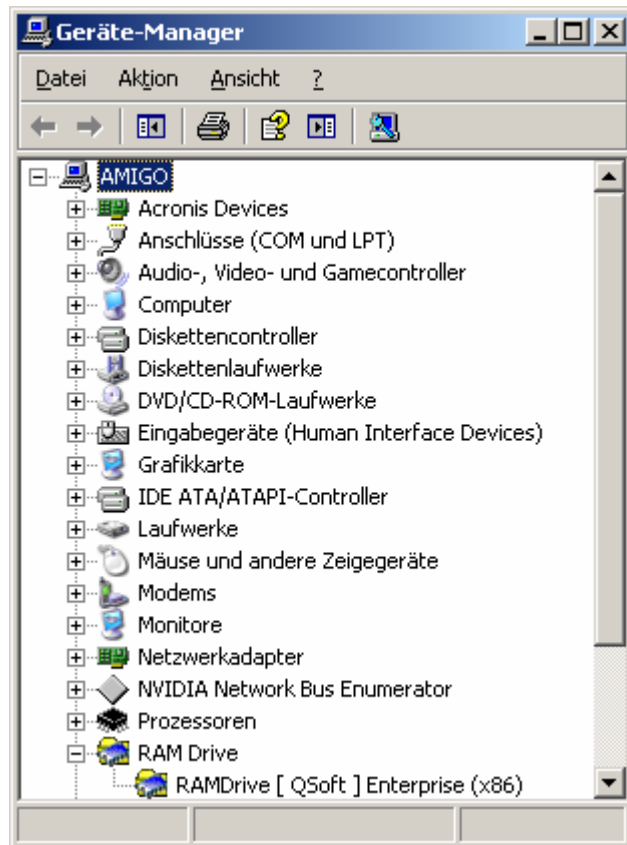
Geräte-Manager

Datei Aktion Ansicht ?

AMIGO
Acronis Devices
Anschlüsse (COM und LPT)
Audio-, Video- und Gamecontroller
Computer
Diskettencontroller
Diskettenlaufwerke
DVD/CD-ROM-Laufwerke
Eingabegeräte (Human Interface Devices)
Grafikkarte
IDE ATA/ATAPI-Controller
Laufwerke
Mäuse und andere Zeigegeräte
Modems
Monitore
Netzwerkadapter
NVIDIA Network Bus Enumerator
Prozessoren
RAM Drive
RAMDrive [ QSoft ] Enterprise (x86)